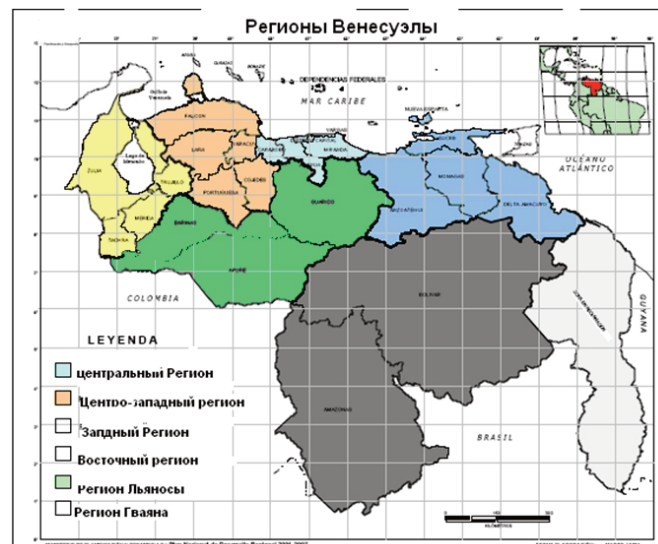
Регионы Венесуэлы

DEPENDENCIAS FEDERALES

MAR CARIBE

NUEVA ESPARTA

FALCON

Golfo de Venezuela

LARA

YARACUY

CARABOBO

Lago de Maracaibo

ZULIA

TRUJILLO

PORTUGUESA

COJEDES

GUARICO

MONAGAS

ANZOATEGUI

DELTA AMACURO

OCEANO ATLANTICO

MERIDA

TACHIRA

BARINAS

APURE

BOLIVAR

COLOMBIA

GUYANA

AMAZONAS

BRASIL

LEYENDA

центральный Регион

Центро-западный регион

Западный Регион

Восточный регион

Регион Льяносы

Регион Гваяна